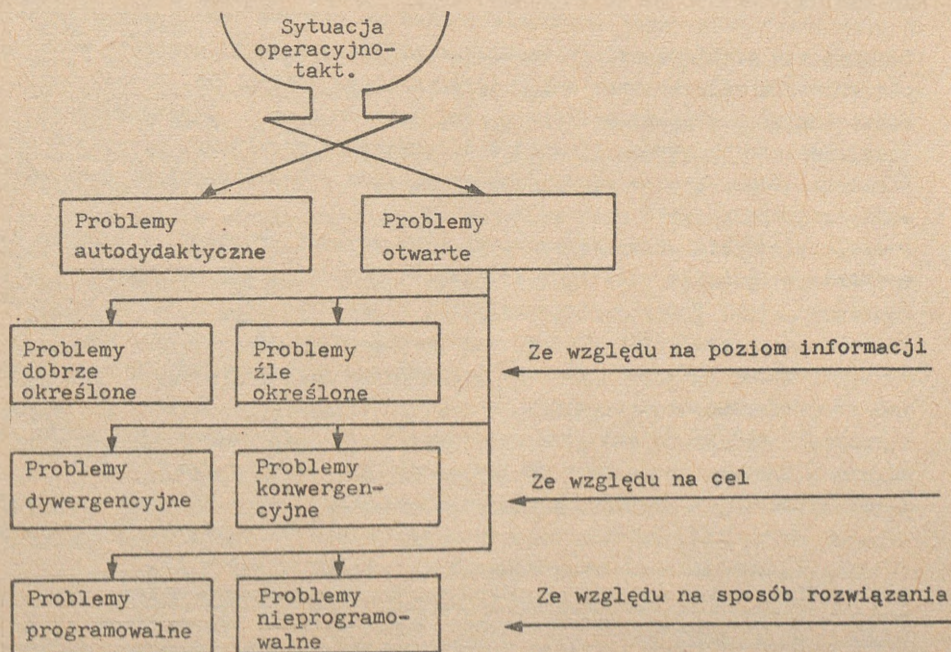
Sytuacja operacyjno-takt.

Problemy autodydaktyczne

Problemy otwarte

Problemy dobrze określone

Problemy źle określone

Ze względu na poziom informacji

Problemy dywergencyjne

Problemy konwergencyjne

Ze względu na cel

Problemy programowalne

Problemy nieprogramowalne

Ze względu na sposób rozwiązania